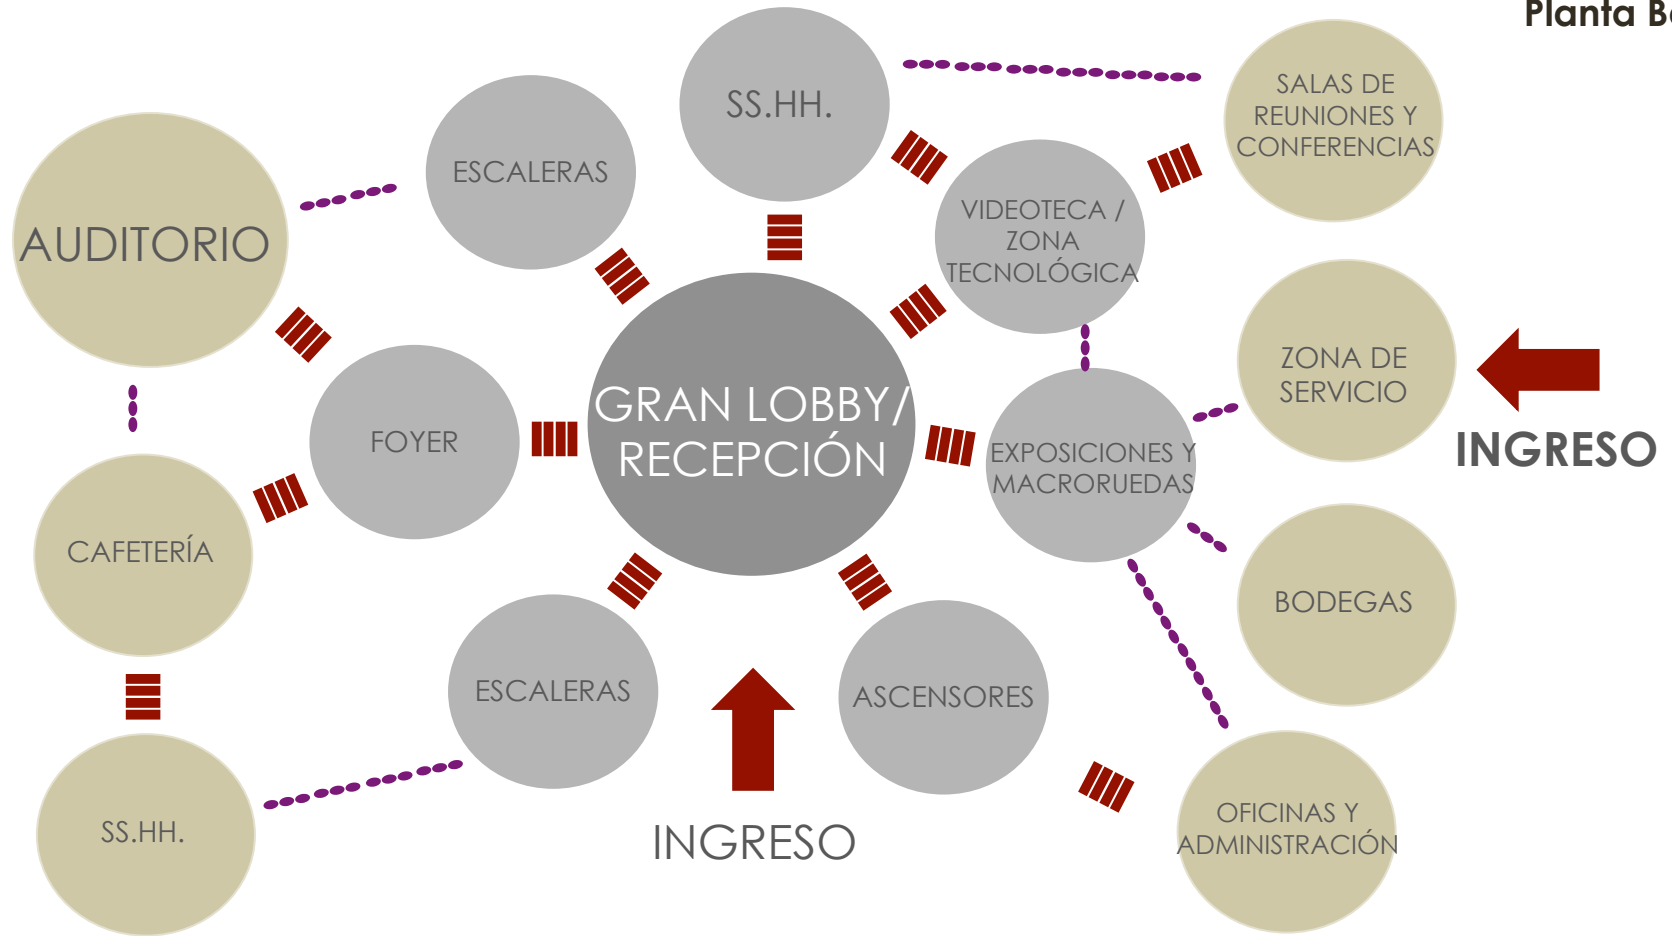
Planta B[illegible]

AUDITORIO

ESCALERAS

SS.HH.

SALAS DE REUNIONES Y CONFERENCIAS

VIDEOTECA / ZONA TECNOLÓGICA

ZONA DE SERVICIO

INGRESO

FOYER

GRAN LOBBY/ RECEPCIÓN

EXPOSICIONES Y MACRORUEDAS

CAFETERÍA

BODEGAS

ESCALERAS

ASCENSORES

SS.HH.

INGRESO

OFICINAS Y ADMINISTRACIÓN